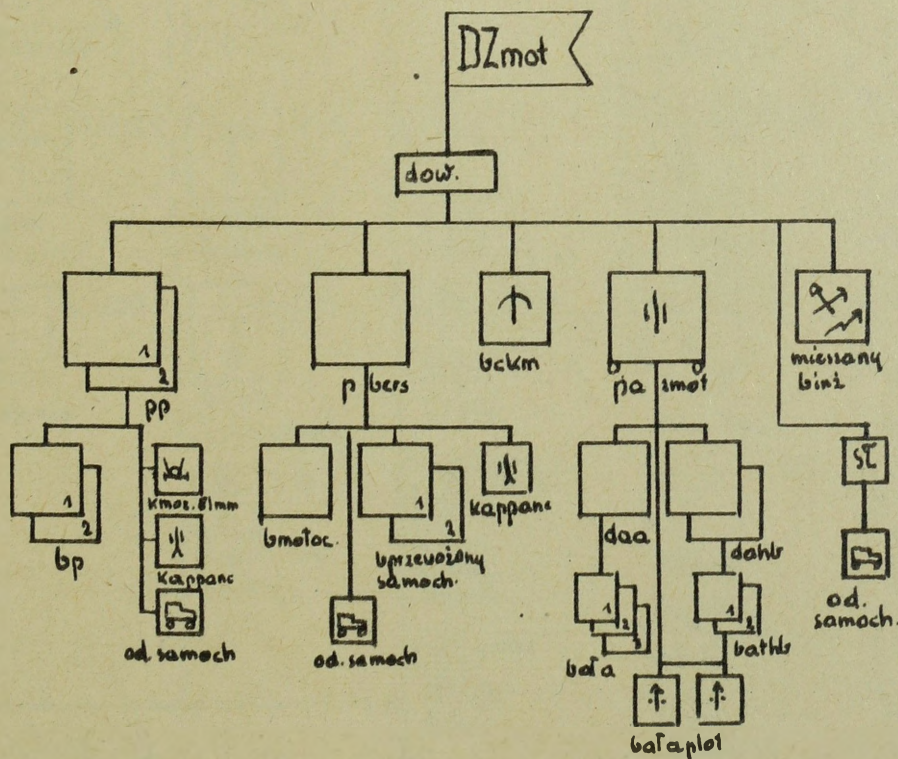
DZmot

dow.

1
2
pp

1
2
bp

kmoz. 81mm

kappanc

od. samoch

p bcrs

bmotoc.

1
2
uprzewoźny samoch.

kappanc

od. samoch

bckm

pa smot

daa

1
2
3
bata

dahb

1
2
bathb

batapiot

mieszany bini

SZ

od. samoch.